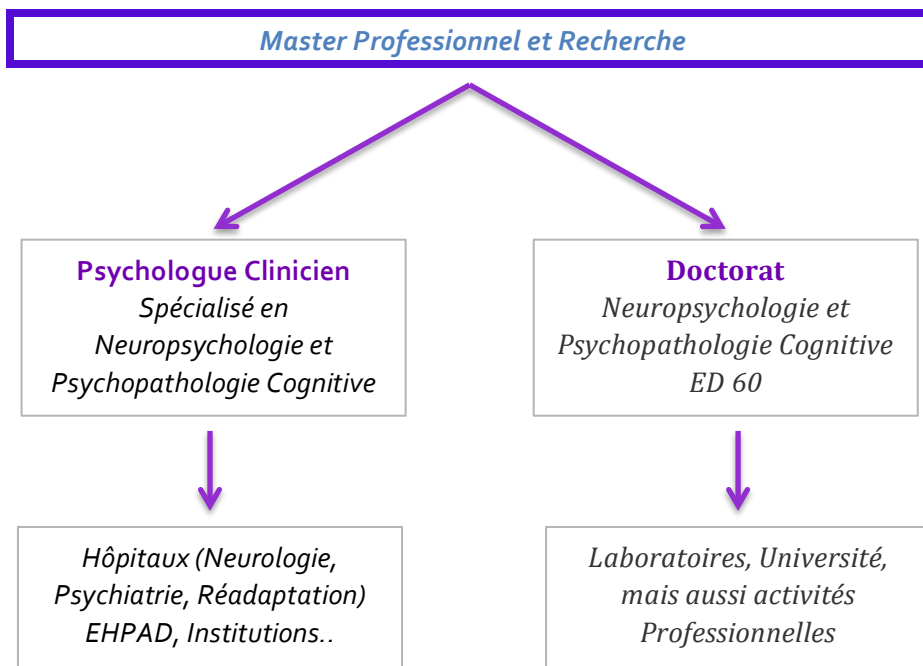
Master Professionnel et Recherche

Psychologue Clinicien
Spécialisé en Neuropsychologie et Psychopathologie Cognitive

Doctorat
Neuropsychologie et Psychopathologie Cognitive ED 60

Hôpitaux (Neurologie, Psychiatrie, Réadaptation) EHPAD, Institutions..

Laboratoires, Université, mais aussi activités Professionnelles